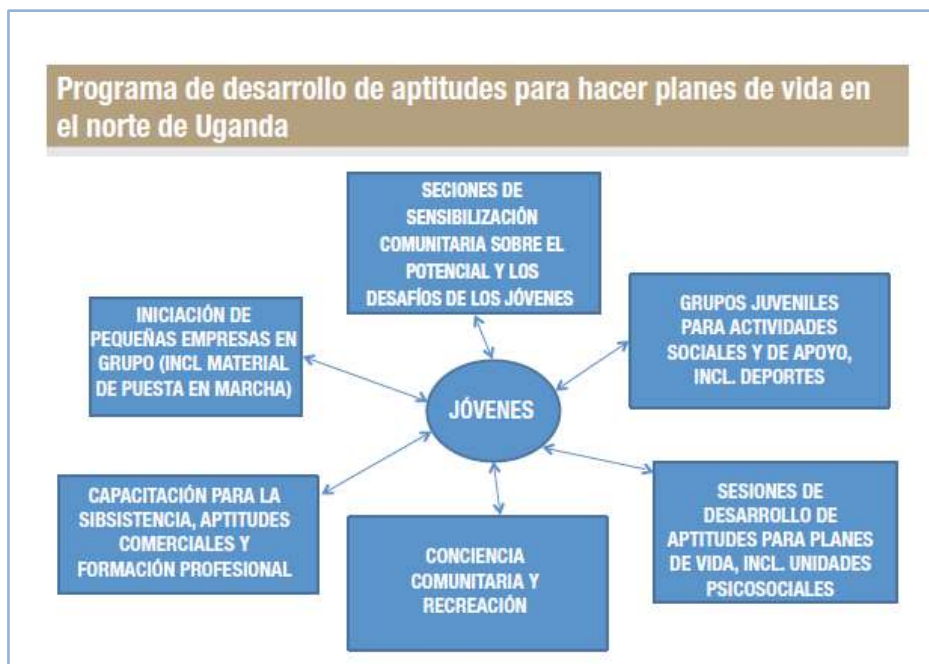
Programa de desarrollo de aptitudes para hacer planes de vida en el norte de Uganda

SECIONES DE SENSIBILIZACIÓN COMUNITARIA SOBRE EL POTENCIAL Y LOS DESAFÍOS DE LOS JÓVENES

INICIACIÓN DE PEQUEÑAS EMPRESAS EN GRUPO (INCL MATERIAL DE PUESTA EN MARCHA)

GRUPOS JUVENILES PARA ACTIVIDADES SOCIALES Y DE APOYO, INCL. DEPORTES

JÓVENES

CAPACITACIÓN PARA LA SIBSISTENCIA, APTITUDES COMERCIALES Y FORMACIÓN PROFESIONAL

CONCIENCIA COMUNITARIA Y RECREACIÓN

SESIONES DE DESARROLLO DE APTITUDES PARA PLANES DE VIDA, INCL. UNIDADES PSICOSOCIALES